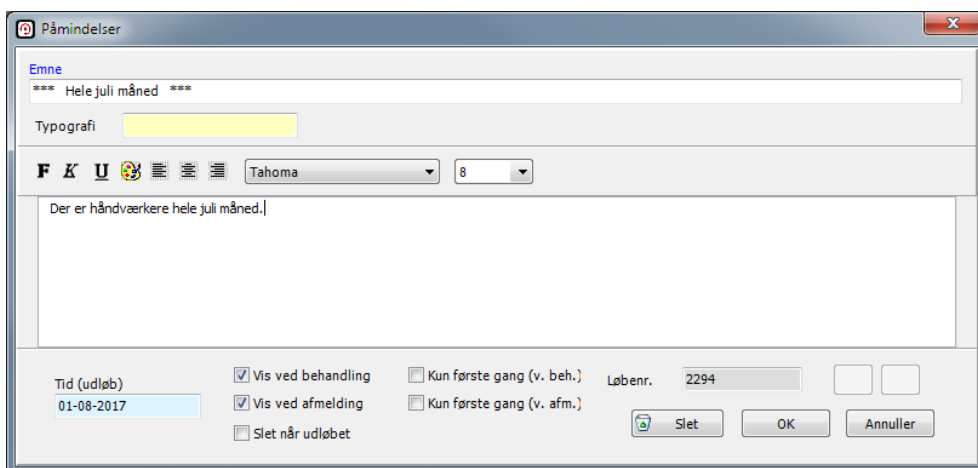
Påmindelser

Emne
*** Hele juli måned ***

Typografi

F K U

Tahoma

8

Der er håndværkere hele juli måned.

Tid (udløb)
01-08-2017

Vis ved behandling
Vis ved afmelding
Slet når udløbet

Kun første gang (v. beh.)
Kun første gang (v. afm.)

Løbenr. 2294

Slet
OK
Annuller